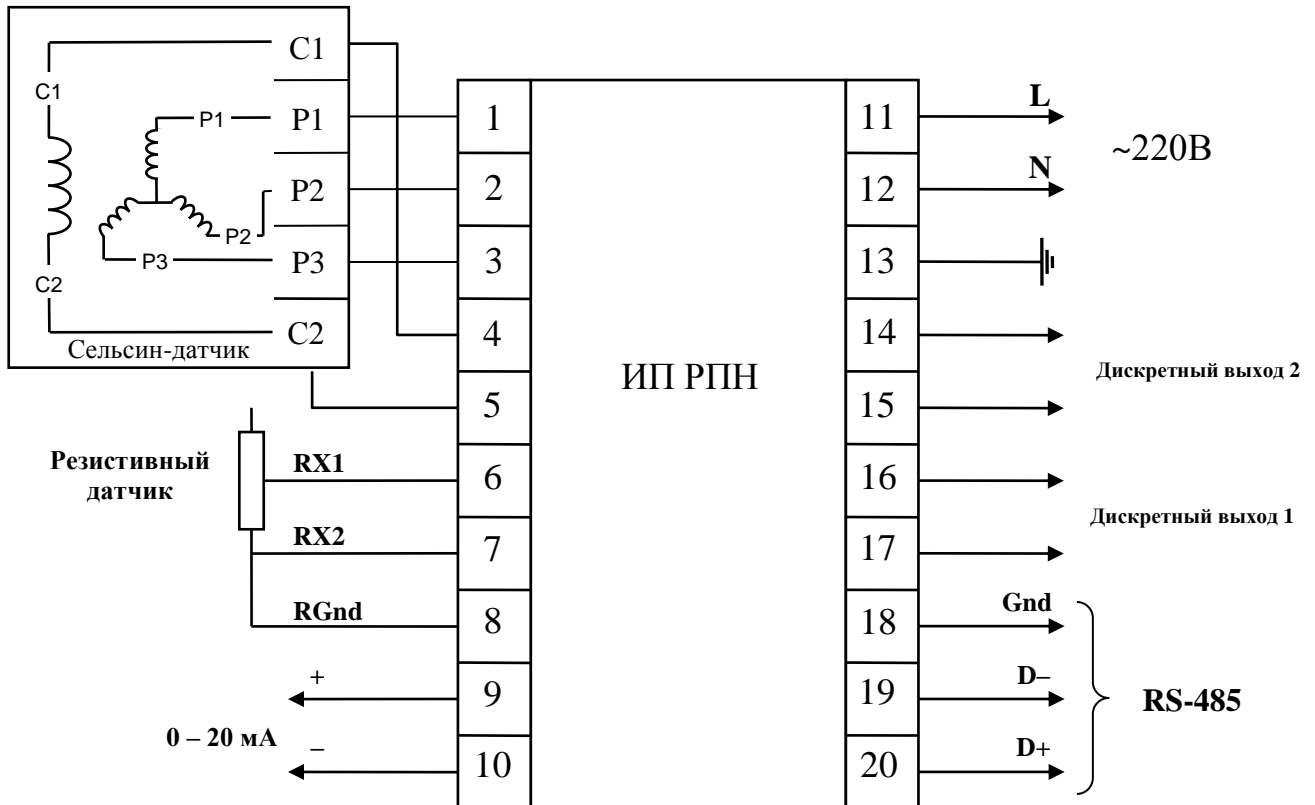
C1
C1
P1
P1
P2
P2
P3
P3
C2
C2
Сельсин-датчик

1
2
3
4
5
6
7
8
9
10

ИП РПН

11
12
13
14
15
16
17
18
19
20

L
N
~220В

Дискретный выход 2
Дискретный выход 1

Резистивный датчик
RX1
RX2
RGnd

+
–
0 – 20 мА

Gnd
D–
D+
RS-485